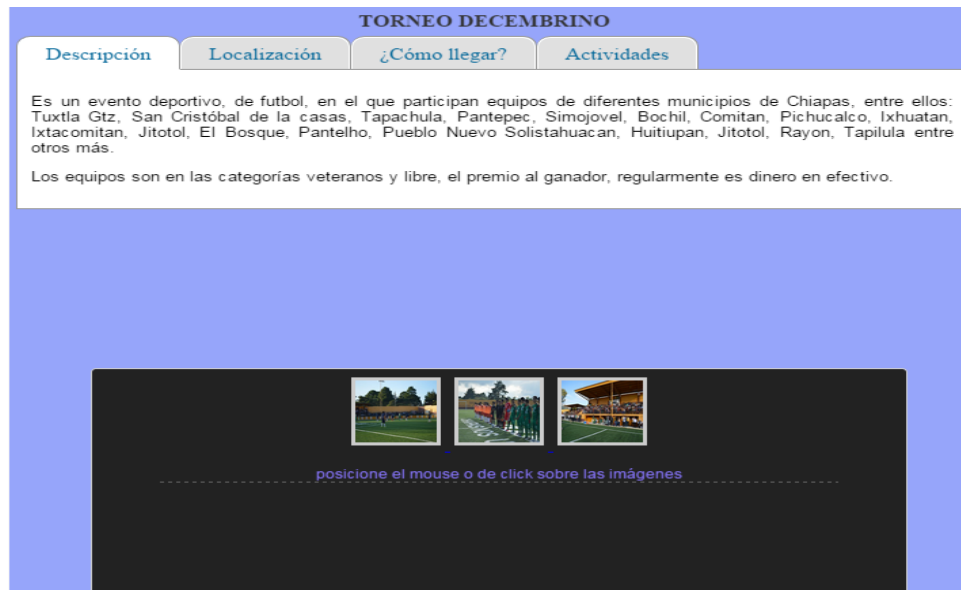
TORNEO DECEMBRINO

Descripción | Localización | ¿Cómo llegar? | Actividades

Es un evento deportivo, de futbol, en el que participan equipos de diferentes municipios de Chiapas, entre ellos: Tuxtla Gtz, San Cristóbal de la casas, Tapachula, Pantepec, Simojovel, Bochil, Comitan, Pichucalco, Ixhuatan, Ixtacomitan, Jitotol, El Bosque, Pantelho, Pueblo Nuevo Solistahuacan, Huitiupan, Jitotol, Rayon, Tapilula entre otros más.

Los equipos son en las categorías veteranos y libre, el premio al ganador, regularmente es dinero en efectivo.

posicione el mouse o de click sobre las imágenes